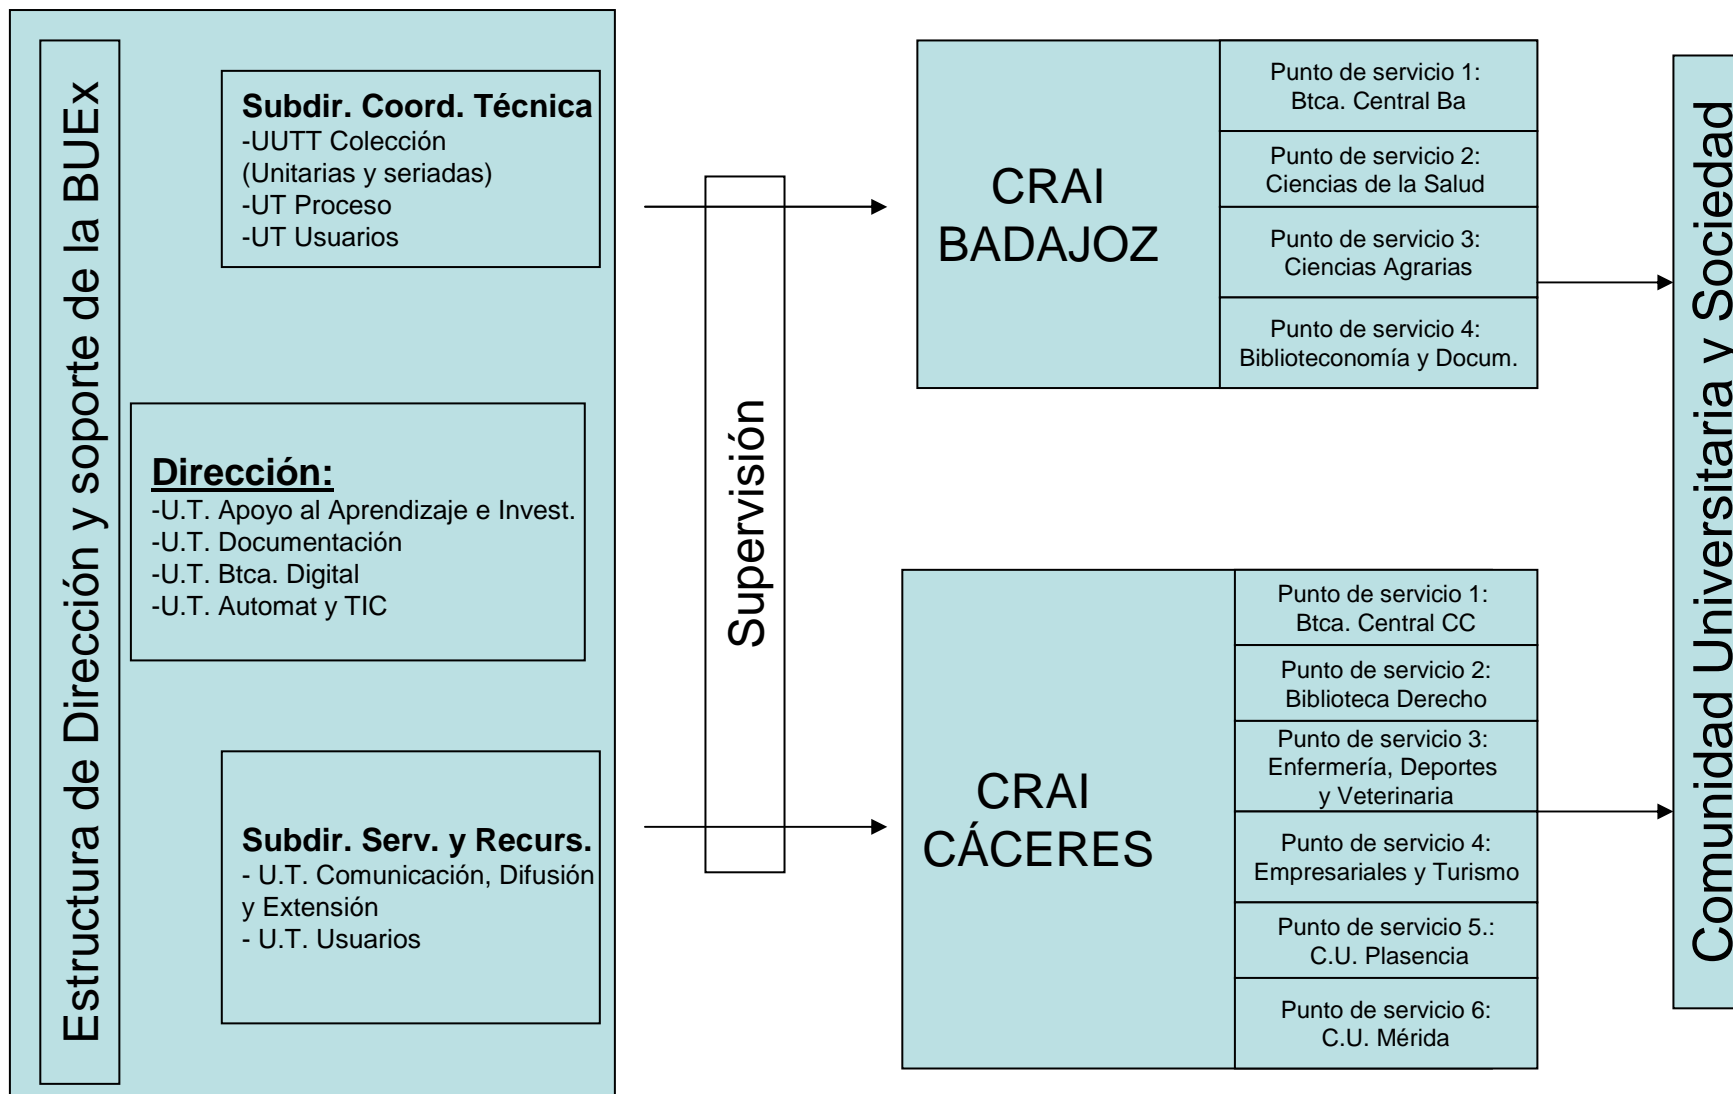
Estructura de Dirección y soporte de la BUEx

Subdir. Coord. Técnica
-UUTT Colección (Unitarias y seriadas)
-UT Proceso
-UT Usuarios

Dirección:
-U.T. Apoyo al Aprendizaje e Invest.
-U.T. Documentación
-U.T. Btca. Digital
-U.T. Automat y TIC

Subdir. Serv. y Recurs.
- U.T. Comunicación, Difusión y Extensión
- U.T. Usuarios

Supervisión

CRAI BADAJOZ

Punto de servicio 1: Btca. Central Ba

Punto de servicio 2: Ciencias de la Salud

Punto de servicio 3: Ciencias Agrarias

Punto de servicio 4: Biblioteconomía y Docum.

CRAI CÁCERES

Punto de servicio 1: Btca. Central CC

Punto de servicio 2: Biblioteca Derecho

Punto de servicio 3: Enfermería, Deportes y Veterinaria

Punto de servicio 4: Empresariales y Turismo

Punto de servicio 5.: C.U. Plasencia

Punto de servicio 6: C.U. Mérida

Comunidad Universitaria y Sociedad